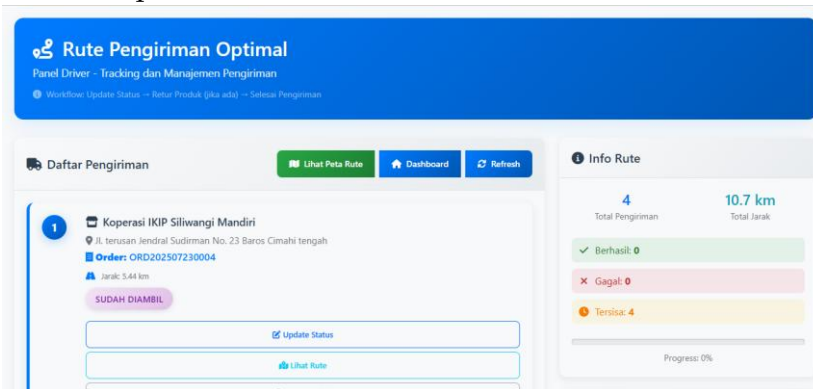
Rute Pengiriman Optimal

Panel Driver - Tracking dan Manajemen Pengiriman

Workflow: Update Status → Retur Produk (jika ada) → Selesai Pengiriman

Daftar Pengiriman

Lihat Peta Rute
Dashboard
Refresh

1

Koperasi IKIP Siliwangi Mandiri

Jl. terusan Jendral Sudirman No. 23 Baros Cimahi tengah

Order: ORD202507230004

Jarak: 5.44 km

SUDAH DIAMBIL

Update Status

Lihat Rute

Info Rute

4
Total Pengiriman

10.7 km
Total Jarak

Berhasil: 0

Gagal: 0

Tersisa: 4

Progress: 0%